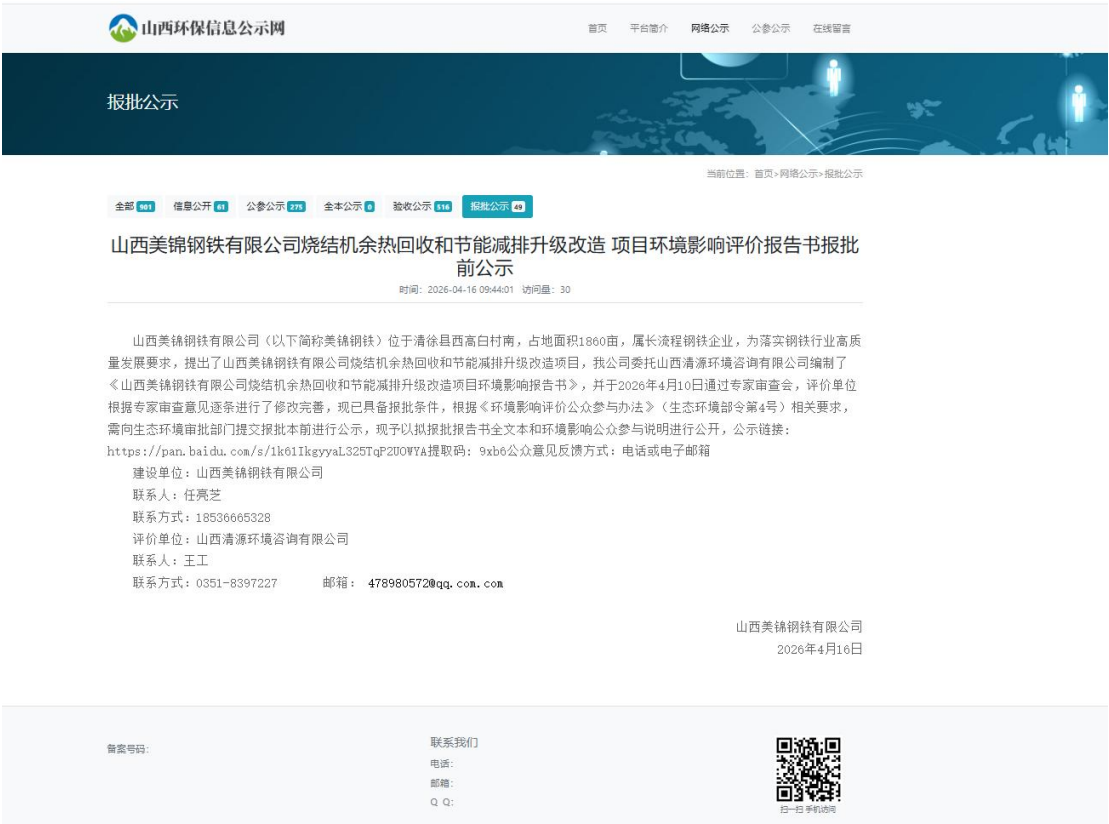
山西环保信息公示网

首页 平台简介 网络公示 公参公示 在线留言

报批公示

当前位置：首页>网络公示>报批公示

全部 901 信息公开 61 公参公示 275 全本公示 0 验收公示 516 报批公示 49

山西美锦钢铁有限公司烧结机余热回收和节能减排升级改造 项目环境影响评价报告书报批前公示

时间：2026-04-16 09:44:01 访问量：30

山西美锦钢铁有限公司（以下简称美锦钢铁）位于清徐县西高白村南，占地面积1860亩，属长流程钢铁企业，为落实钢铁行业高质量发展要求，提出了山西美锦钢铁有限公司烧结机余热回收和节能减排升级改造项目，我公司委托山西清源环境咨询有限公司编制了《山西美锦钢铁有限公司烧结机余热回收和节能减排升级改造项目环境影响报告书》，并于2026年4月10日通过专家审查会，评价单位根据专家审查意见逐条进行了修改完善，现已具备报批条件，根据《环境影响评价公众参与办法》（生态环境部令第4号）相关要求，需向生态环境审批部门提交报批本前进行公示，现予以报批报告书全文本和环境影响公众参与说明进行公开，公示链接：https://pan.baidu.com/s/1k61IkgyyaLS25TqP2UOWYA提取码：9xb6公众意见反馈方式：电话或电子邮箱

建设单位：山西美锦钢铁有限公司

联系人：任亮芝

联系方式：18536665328

评价单位：山西清源环境咨询有限公司

联系人：王工

联系方式：0351-8397227 邮箱：478980572@qq.com.com

山西美锦钢铁有限公司

2026年4月16日

备案号码：

联系我们

电话：

邮箱：

Q Q：

扫一扫 手机访问